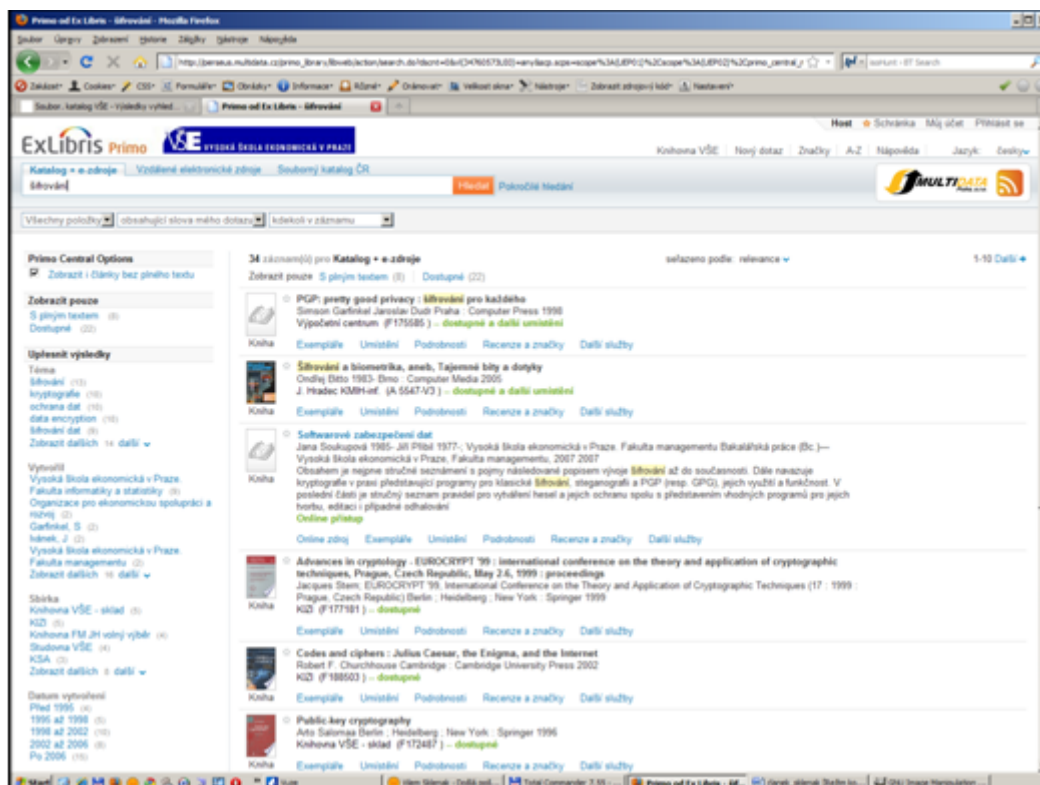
Primo od Ex Libris - šifrování - Mozilla Firefox

Soubor Úpravy Zobrazení Historie Záložky Nástroje Nápověda

http://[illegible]

Zakázat Cookies CSS Formuláře Obrázky Informace Různé Označovat Velikost okna Nástroje Zobrazit zdrojový kód Nastavení

Soubor, katalog VŠE - Výsledky vyhled... Primo od Ex Libris - šifrování

Host Schránka Můj účet Přihlásit se

ExLibris Primo VŠE VYSOKÁ ŠKOLA EKONOMICKÁ V PRAZE

Knihovna VŠE | Nový dotaz | Značky | A-Z | Nápověda | Jazyk: česky

Katalog + e-zdroje Vzdálené elektronické zdroje Souborný katalog ČR

šifrování

Hledat Pokročilé hledání

MULTIDATA

Všechny položky obsahující slova mého dotazu kdekoli v záznamu

Primo Central Options
Zobrazit i články bez plného textu

Zobrazit pouze
S plným textem (8)
Dostupné (22)

Upřesnit výsledky
Téma
šifrování (13)
kryptografie (10)
ochrana dat (10)
data encryption (10)
šifrování dat (8)
Zobrazit dalších 14 další

Vytvořil
Vysoká škola ekonomická v Praze.
Fakulta informatiky a statistiky (8)
Organizace pro ekonomickou spolupráci a rozvoj (2)
Garfinkel, S. (2)
Ivánek, J. (2)
Vysoká škola ekonomická v Praze. Fakulta managementu (2)
Zobrazit dalších 16 další

Sbírka
Knihovna VŠE - sklad (5)
KIZI (5)
Knihovna FM JH volný výběr (4)
Studovna VŠE (4)
KSA (3)
Zobrazit dalších 8 další

Datum vytvoření
Před 1995 (4)
1995 až 1998 (5)
1998 až 2002 (10)
2002 až 2006 (8)
Po 2006 (15)

34 záznam(ů) pro Katalog + e-zdroje
Zobrazit pouze S plným textem (8) Dostupné (22)
seřazeno podle: relevance
1-10 Další

PGP: pretty good privacy : šifrování pro každého
Simson Garfinkel Jaroslav Dudr Praha : Computer Press 1998
Výpočetní centrum (F175585) -- dostupné a další umístění
Kniha
Exempláře Umístění Podrobnosti Recenze a značky Další služby

Šifrování a biometrika, aneb, Tajemné bity a dotyky
Ondřej Bitto 1983- Brno : Computer Media 2005
J. Hradec KMIH-inf. (A 5547-V3) -- dostupné a další umístění
Kniha
Exempláře Umístění Podrobnosti Recenze a značky Další služby

Softwarové zabezpečení dat
Jana Soukupová 1985- Jiří Přibil 1977-; Vysoká škola ekonomická v Praze. Fakulta managementu Bakalářská práce (Bc.)-- Vysoká škola ekonomická v Praze, Fakulta managementu, 2007 2007
Obsahem je nejprve stručné seznámení s pojmy následované popisem vývoje šifrování až do současnosti. Dále navazuje kryptografie v praxi představující programy pro klasické šifrování, steganografii a PGP (resp. GPG), jejich využití a funkčnost. V poslední části je stručný seznam pravidel pro vytváření hesel a jejich ochranu spolu s představením vhodných programů pro jejich tvorbu, editaci i případné odhalování
Online přístup
Kniha
Online zdroj Exempláře Umístění Podrobnosti Recenze a značky Další služby

Advances in cryptology - EUROCRYPT '99 : international conference on the theory and application of cryptographic techniques, Prague, Czech Republic, May 2-6, 1999 : proceedings
Jacques Stern; EUROCRYPT '99: International Conference on the Theory and Application of Cryptographic Techniques (17 : 1999 : Prague, Czech Republic) Berlin ; Heidelberg ; New York : Springer 1999
KIZI (F177181) -- dostupné
Kniha
Exempláře Umístění Podrobnosti Recenze a značky Další služby

Codes and ciphers : Julius Caesar, the Enigma, and the Internet
Robert F. Churchhouse Cambridge : Cambridge University Press 2002
KIZI (F188503) -- dostupné
Kniha
Exempláře Umístění Podrobnosti Recenze a značky Další služby

Public-key cryptography
Arto Salomaa Berlin ; Heidelberg ; New York : Springer 1996
Knihovna VŠE - sklad (F172487) -- dostupné
Kniha
Exempláře Umístění Podrobnosti Recenze a značky Další služby

Start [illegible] Total Commander 7.55 - ... Primo od Ex Libris - šif... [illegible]